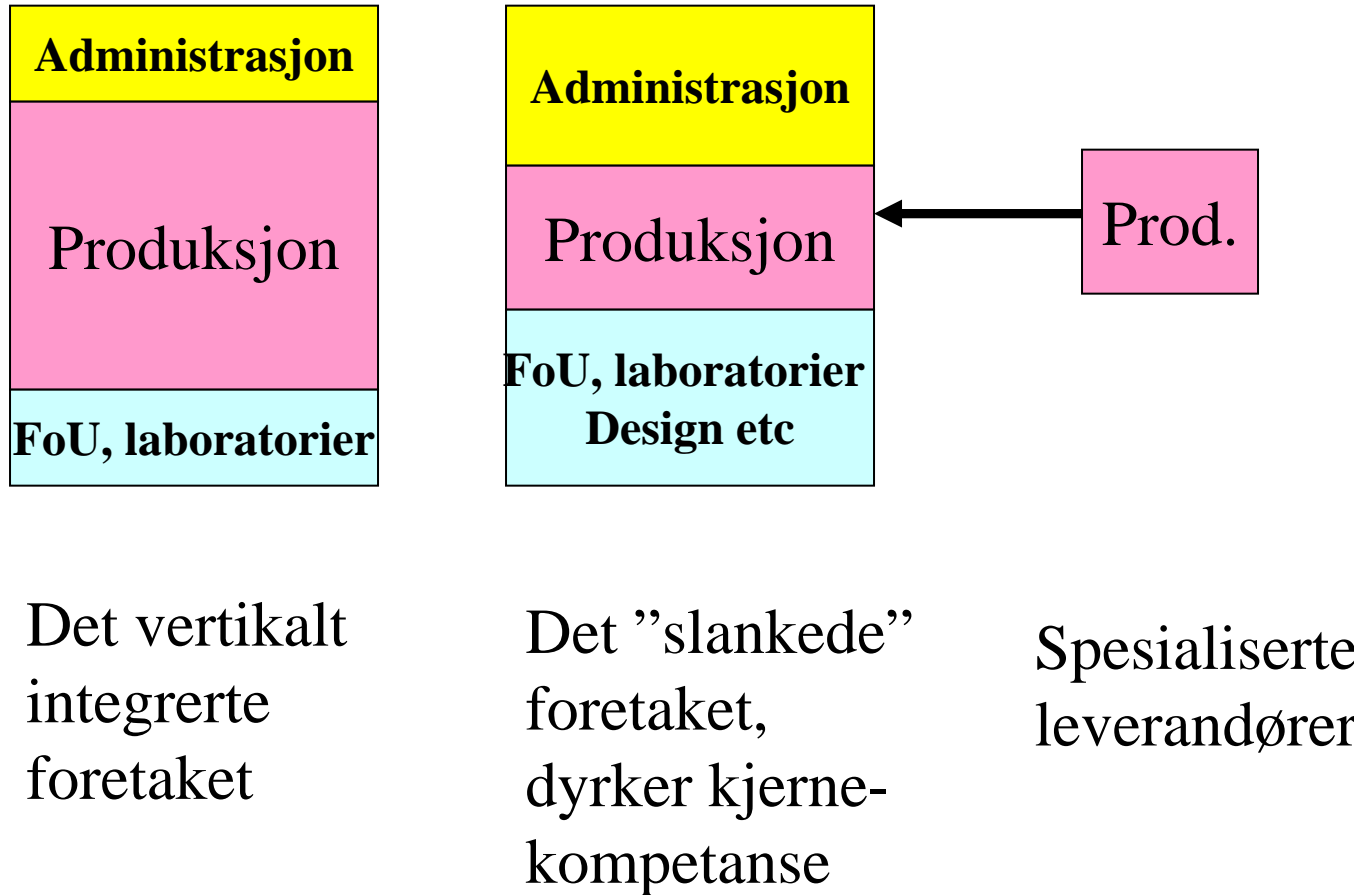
Administrasjon
Produksjon
FoU, laboratorier

Administrasjon
Produksjon
FoU, laboratorier
Design etc

Prod.

Det vertikalt integrerte foretaket

Det ”slankede” foretaket, dyrker kjernekompetanse

Spesialiserte leverandører